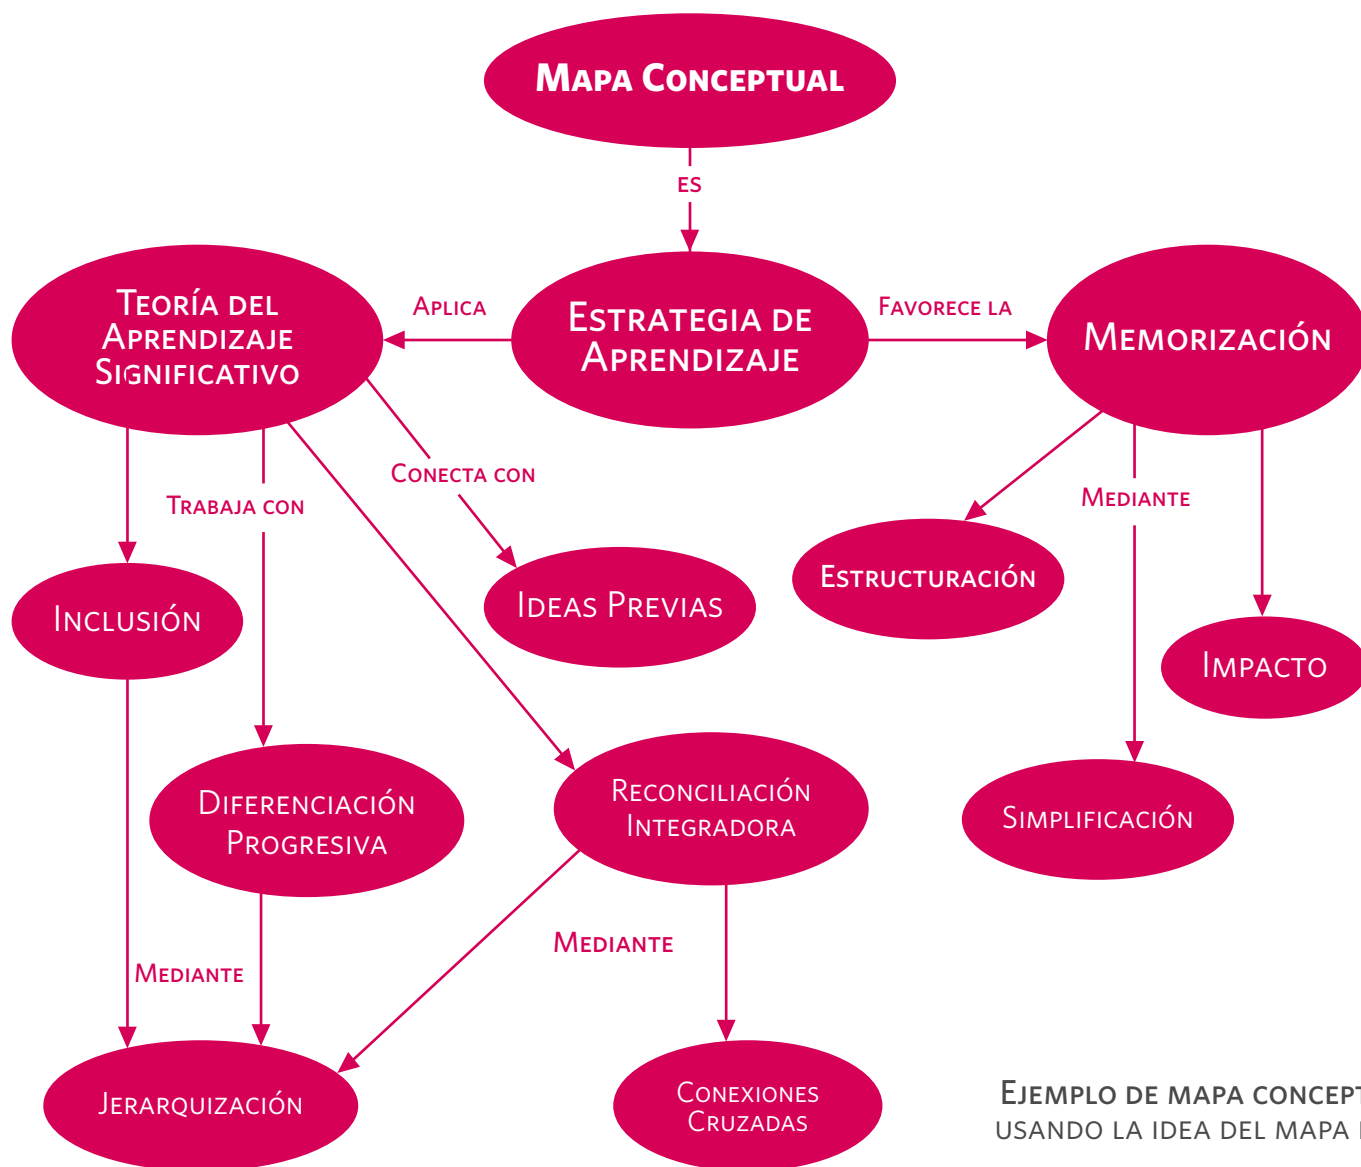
Mapa Conceptual

es

Teoría del Aprendizaje Significativo

Aplica

Estrategia de Aprendizaje

Favorece la

Memorización

Trabaja con

Conecta con

Mediante

Estructuración

Inclusión

Ideas Previas

Impacto

Diferenciación Progresiva

Reconciliación Integradora

Simplificación

Mediante

Mediante

Jerarquización

Conexiones Cruzadas

Ejemplo de mapa concept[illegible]
usando la idea del mapa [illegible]